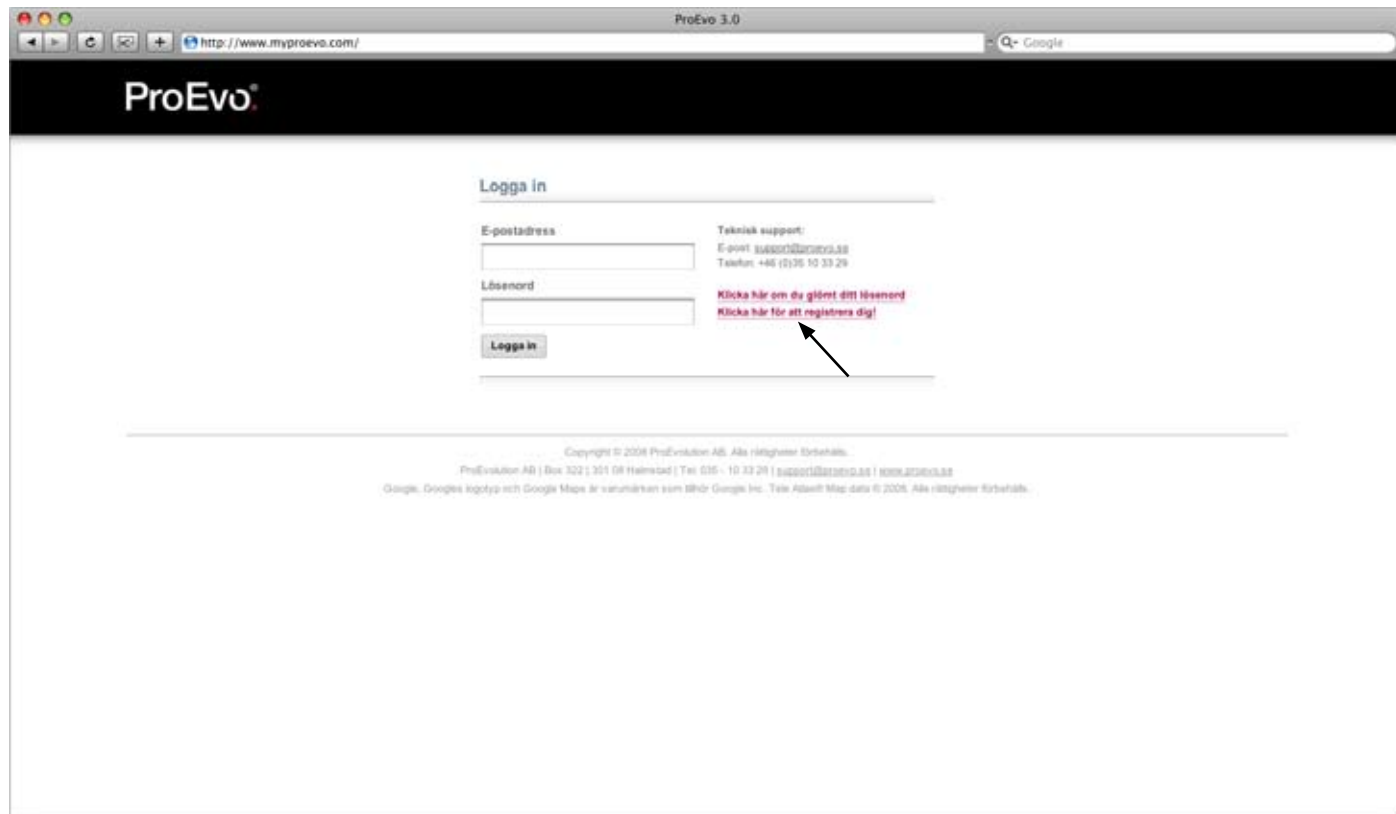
ProEvo 3.0

http://www.myproevo.com/

Q- Google

ProEvo®

Logga in

E-postadress

Lösenord

Logga in

Teknisk support:
E-post: support@proevo.se
Telefon: +46 (0)35 10 33 29

Klicka här om du glömt ditt lösenord
Klicka här för att registrera dig!

Copyright © 2008 ProEvolution AB. Alla rättigheter förbehålls.
ProEvolution AB | Box 322 | 301 08 Halmstad | Tel: 035 - 10 33 29 | support@proevo.se | www.proevo.se
Google, Googles logotyp och Google Maps är varumärken som tillhör Google Inc. Tele Atlas® Map data © 2008. Alla rättigheter förbehålls.